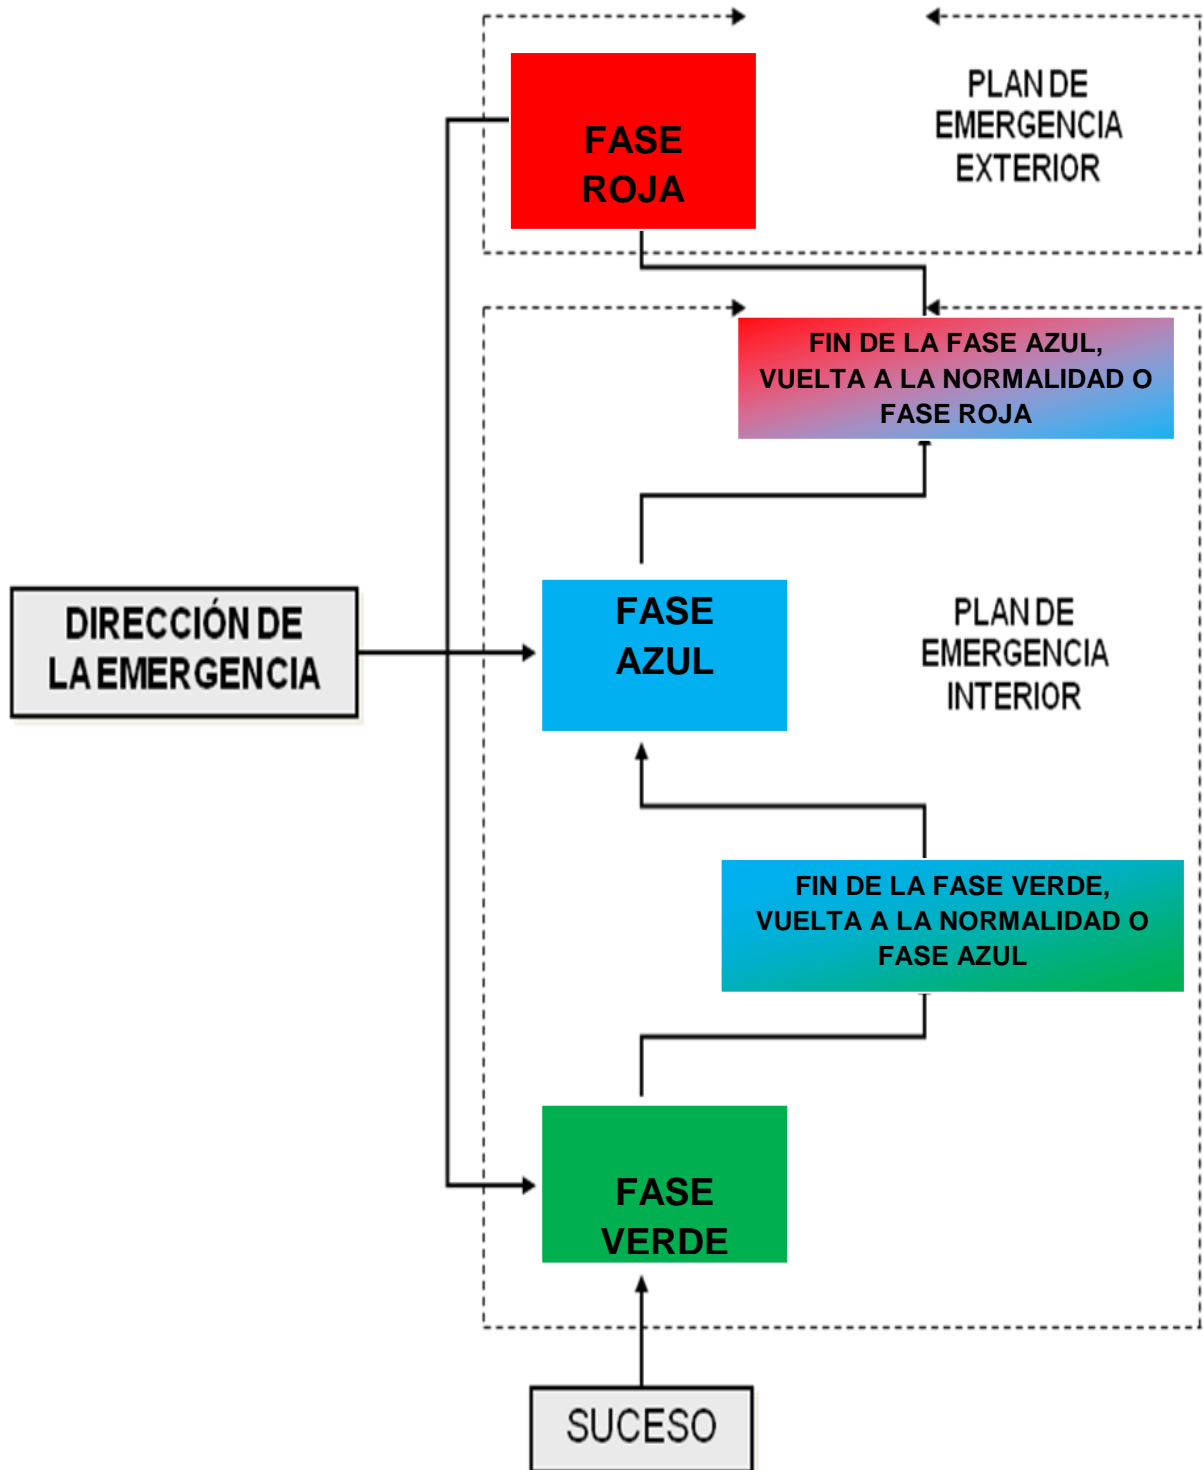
FASE ROJA

PLAN DE EMERGENCIA EXTERIOR

FIN DE LA FASE AZUL, VUELTA A LA NORMALIDAD O FASE ROJA

DIRECCIÓN DE LA EMERGENCIA

FASE AZUL

PLAN DE EMERGENCIA INTERIOR

FIN DE LA FASE VERDE, VUELTA A LA NORMALIDAD O FASE AZUL

FASE VERDE

SUCESO